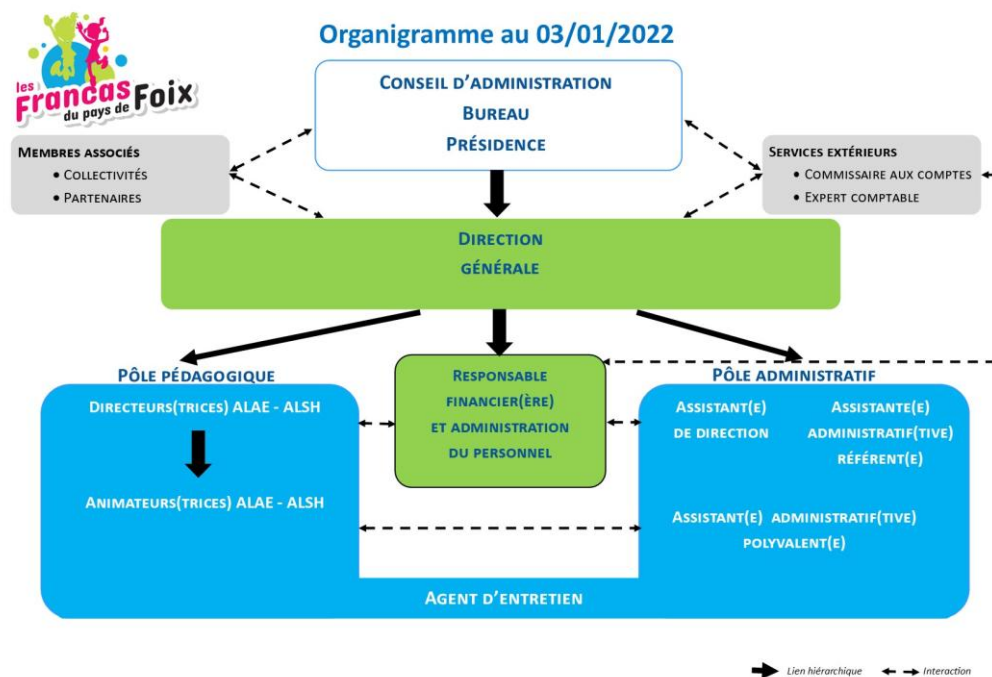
les Francas du pays de Foix

Organigramme au 03/01/2022

Conseil d'administration
Bureau
Présidence

Membres associés
• Collectivités
• Partenaires

Services extérieurs
• Commissaire aux comptes
• Expert comptable

Direction
générale

Pôle pédagogique

Directeurs(trices) ALAE - ALSH

Animateurs(trices) ALAE - ALSH

Responsable financier(ère) et administration du personnel

Pôle administratif

Assistant(e) de direction

Assistante(e) administratif(tive) référent(e)

Assistant(e) administratif(tive) polyvalent(e)

Agent d'entretien

Lien hiérarchique
Interaction